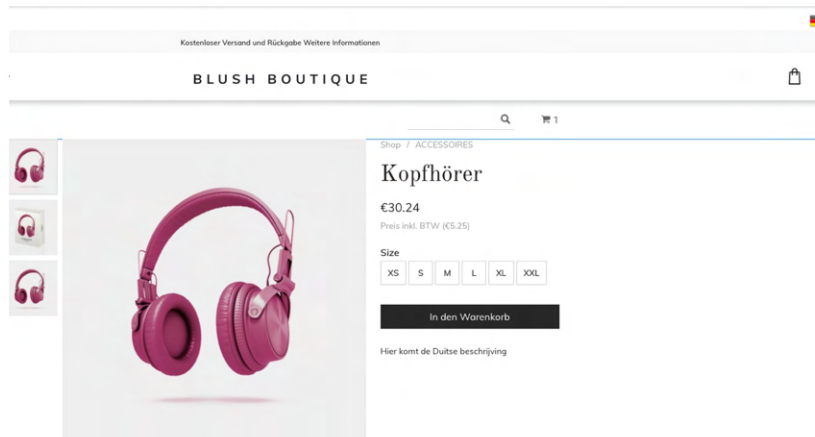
Kostenloser Versand und Rückgabe Weitere Informationen

BLUSH BOUTIQUE

1

Shop / ACCESSOIRES

Kopfhörer

€30.24

Preis inkl. BTW (€5.25)

Size

XS S M L XL XXL

In den Warenkorb

Hier komt de Duitse beschrijving